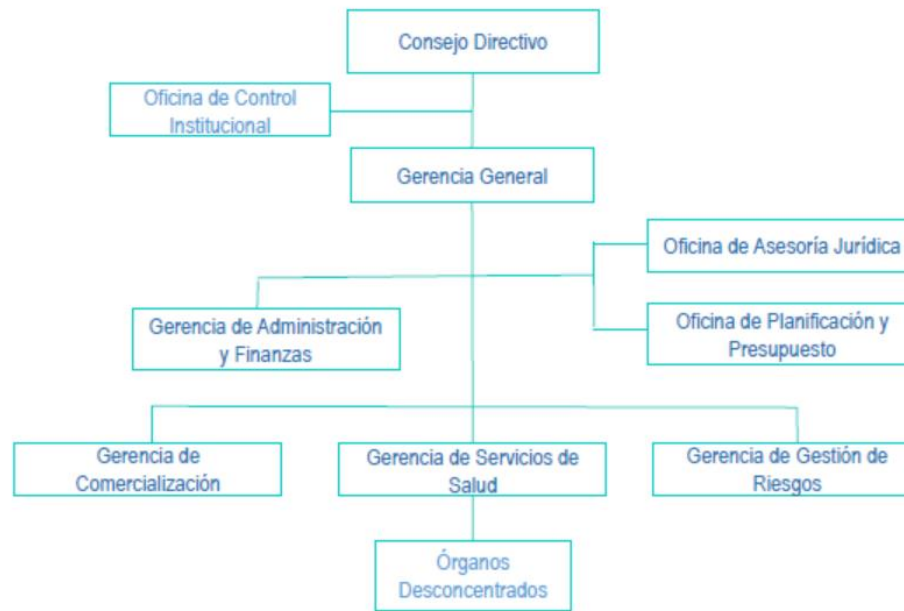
Consejo Directivo

Oficina de Control Institucional

Gerencia General

Oficina de Asesoría Jurídica

Gerencia de Administración y Finanzas

Oficina de Planificación y Presupuesto

Gerencia de Comercialización

Gerencia de Servicios de Salud

Gerencia de Gestión de Riesgos

Órganos Desconcentrados